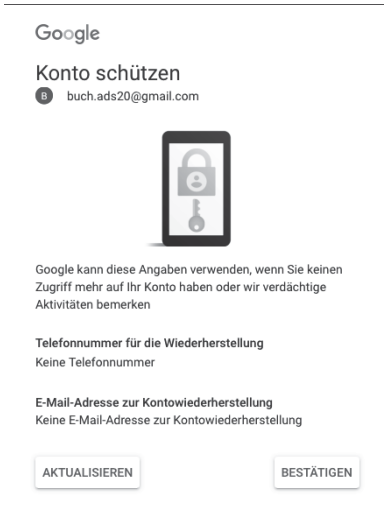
Google

Konto schützen

B buch.ads20@gmail.com

Google kann diese Angaben verwenden, wenn Sie keinen Zugriff mehr auf Ihr Konto haben oder wir verdächtige Aktivitäten bemerken

Telefonnummer für die Wiederherstellung
Keine Telefonnummer

E-Mail-Adresse zur Kontowiederherstellung
Keine E-Mail-Adresse zur Kontowiederherstellung

AKTUALISIEREN

BESTÄTIGEN